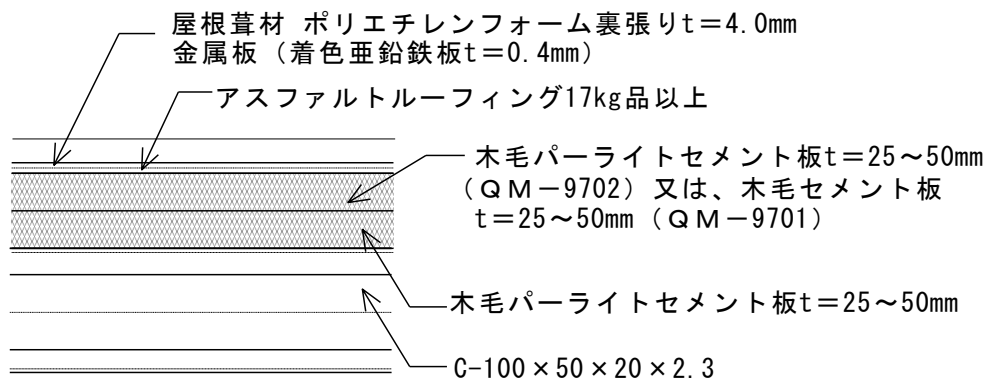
屋根葺材 ポリエチレンフォーム裏張りt＝4.0㎜
金属板（着色亜鉛鉄板t＝0.4㎜）

アスファルトルーフィング17kg品以上

木毛パーライトセメント板t＝25～50㎜（ＱＭ－9702）又は、木毛セメント板 t＝25～50㎜（ＱＭ－9701）

木毛パーライトセメント板t＝25～50㎜

C-100×50×20×2.3